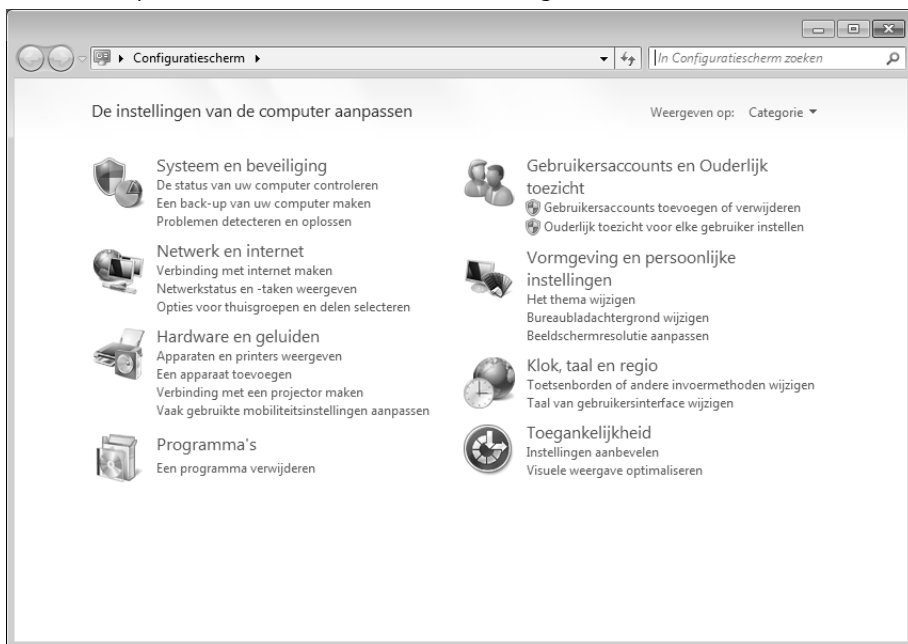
Configuratiescherm ▸

In Configuratiescherm zoeken

De instellingen van de computer aanpassen

Weergeven op: Categorie ▾

Systeem en beveiliging
De status van uw computer controleren
Een back-up van uw computer maken
Problemen detecteren en oplossen

Netwerk en internet
Verbinding met internet maken
Netwerkstatus en -taken weergeven
Opties voor thuisgroepen en delen selecteren

Hardware en geluiden
Apparaten en printers weergeven
Een apparaat toevoegen
Verbinding met een projector maken
Vaak gebruikte mobiliteitsinstellingen aanpassen

Programma's
Een programma verwijderen

Gebruikersaccounts en Ouderlijk toezicht
Gebruikersaccounts toevoegen of verwijderen
Ouderlijk toezicht voor elke gebruiker instellen

Vormgeving en persoonlijke instellingen
Het thema wijzigen
Bureaubladachtergrond wijzigen
Beeldschermresolutie aanpassen

Klok, taal en regio
Toetsenborden of andere invoermethoden wijzigen
Taal van gebruikersinterface wijzigen

Toegankelijkheid
Instellingen aanbevelen
Visuele weergave optimaliseren